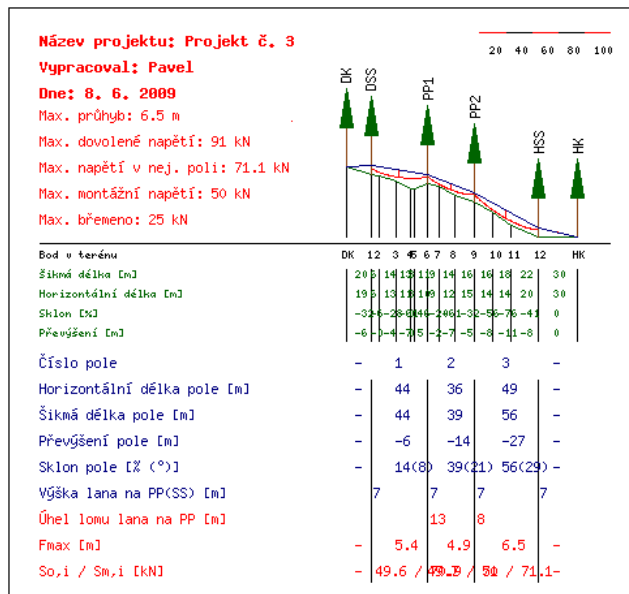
Název projektu: Projekt č. 3
Vypracoval: Pavel
Dne: 8. 6. 2009
Max. průhyb: 6.5 m
Max. dovolené napětí: 91 kN
Max. napětí v nej. poli: 71.1 kN
Max. montážní napětí: 50 kN
Max. břemeno: 25 kN

20 40 60 80 100

DK DSS PP1 PP2 HSS HK

| Bod v terénu | DK | 1 | 2 | 3 | 4 | 5 | 6 | 7 | 8 | 9 | 10 | 11 | 12 | HK |
|---|---|---|---|---|---|---|---|---|---|---|---|---|---|---|
| Šikmá délka [m] | 20 | 6 | 14 | 13 | 11 | 9 | 14 | 16 | 16 | 18 | 22 | 30 | | |
| Horizontální délka [m] | 19 | 6 | 13 | 11 | 10 | 9 | 12 | 15 | 14 | 14 | 20 | 30 | | |
| Sklon [%] | -32 | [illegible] | | | | | | | | | -41 | 0 | | |
| Převýšení [m] | -6 | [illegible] | | | | | | | | -8 | -1 | -8 | 0 | |

| Číslo pole | - | 1 | 2 | 3 | - |
|---|---|---|---|---|---|
| Horizontální délka pole [m] | - | 44 | 36 | 49 | - |
| Šikmá délka pole [m] | - | 44 | 39 | 56 | - |
| Převýšení pole [m] | - | -6 | -14 | -27 | - |
| Sklon pole [% (°)] | - | 14(8) | 39(21) | 56(29) | - |
| Výška lana na PP(SS) [m] | 7 | 7 | 7 | 7 | |
| Úhel lomu lana na PP [m] | | 13 | 8 | | |
| Fmax [m] | - | 5.4 | 4.9 | 6.5 | - |
| So,i / Sm,i [kN] | - | 49.6 / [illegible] | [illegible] / 50 | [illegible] / 71.1 | - |